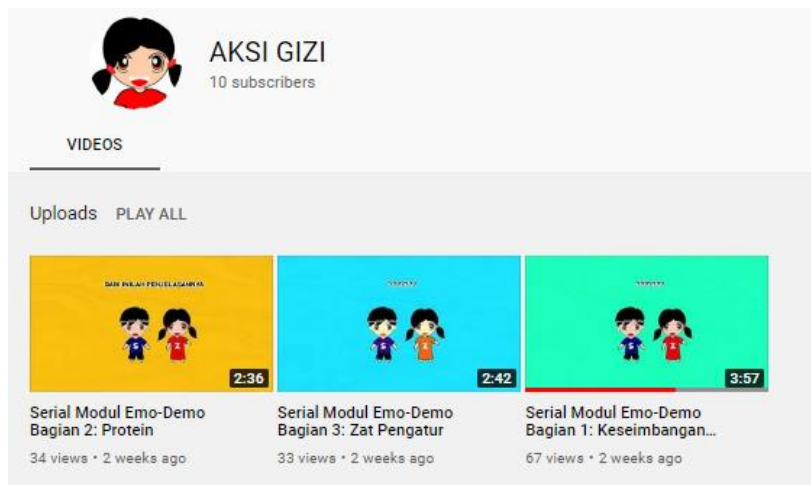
AKSI GIZI
10 subscribers

VIDEOS

Uploads PLAY ALL

DAN INILAH PENJELASANNYA

2:36

Serial Modul Emo-Demo Bagian 2: Protein

34 views • 2 weeks ago

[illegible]

2:42

Serial Modul Emo-Demo Bagian 3: Zat Pengatur

33 views • 2 weeks ago

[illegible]

3:57

Serial Modul Emo-Demo Bagian 1: Keseimbangan...

67 views • 2 weeks ago